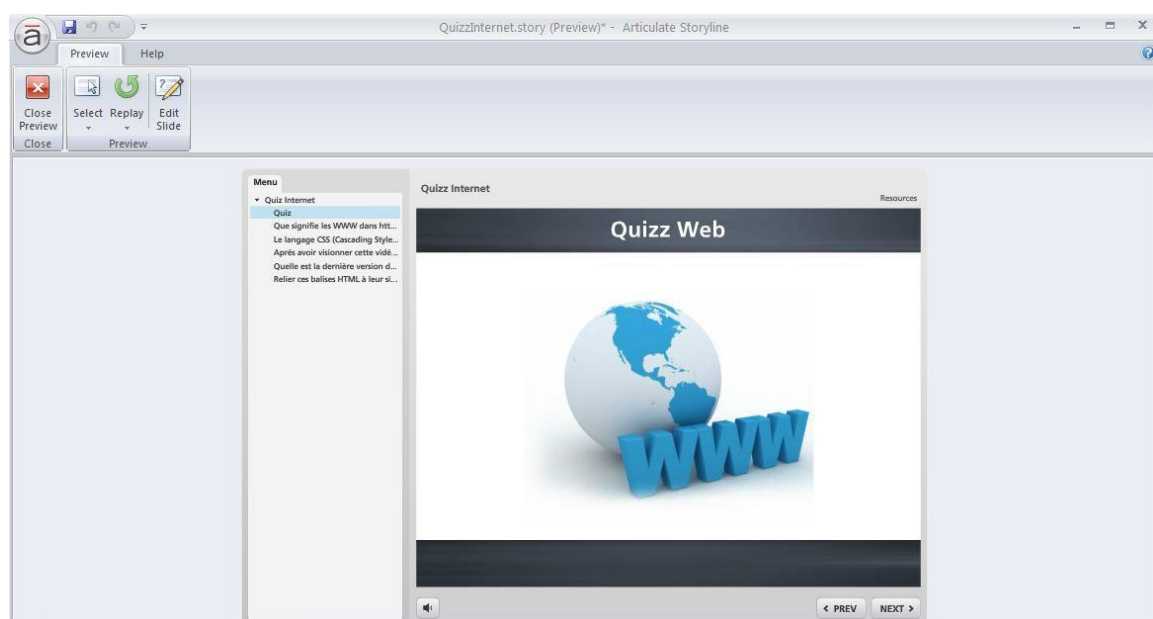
QuizzInternet.story (Preview)* - Articulate Storyline

Preview
Help

Close Preview
Select
Replay
Edit Slide
Close
Preview

Menu
▾ Quiz Internet
Quiz
Que signifie les WWW dans htt...
Le langage CSS (Cascading Style...
Après avoir visionner cette vidé...
Quelle est la dernière version d...
Relier ces balises HTML à leur si...

Quizz Internet
Resources

Quizz Web

WWW

‹ PREV
NEXT ›